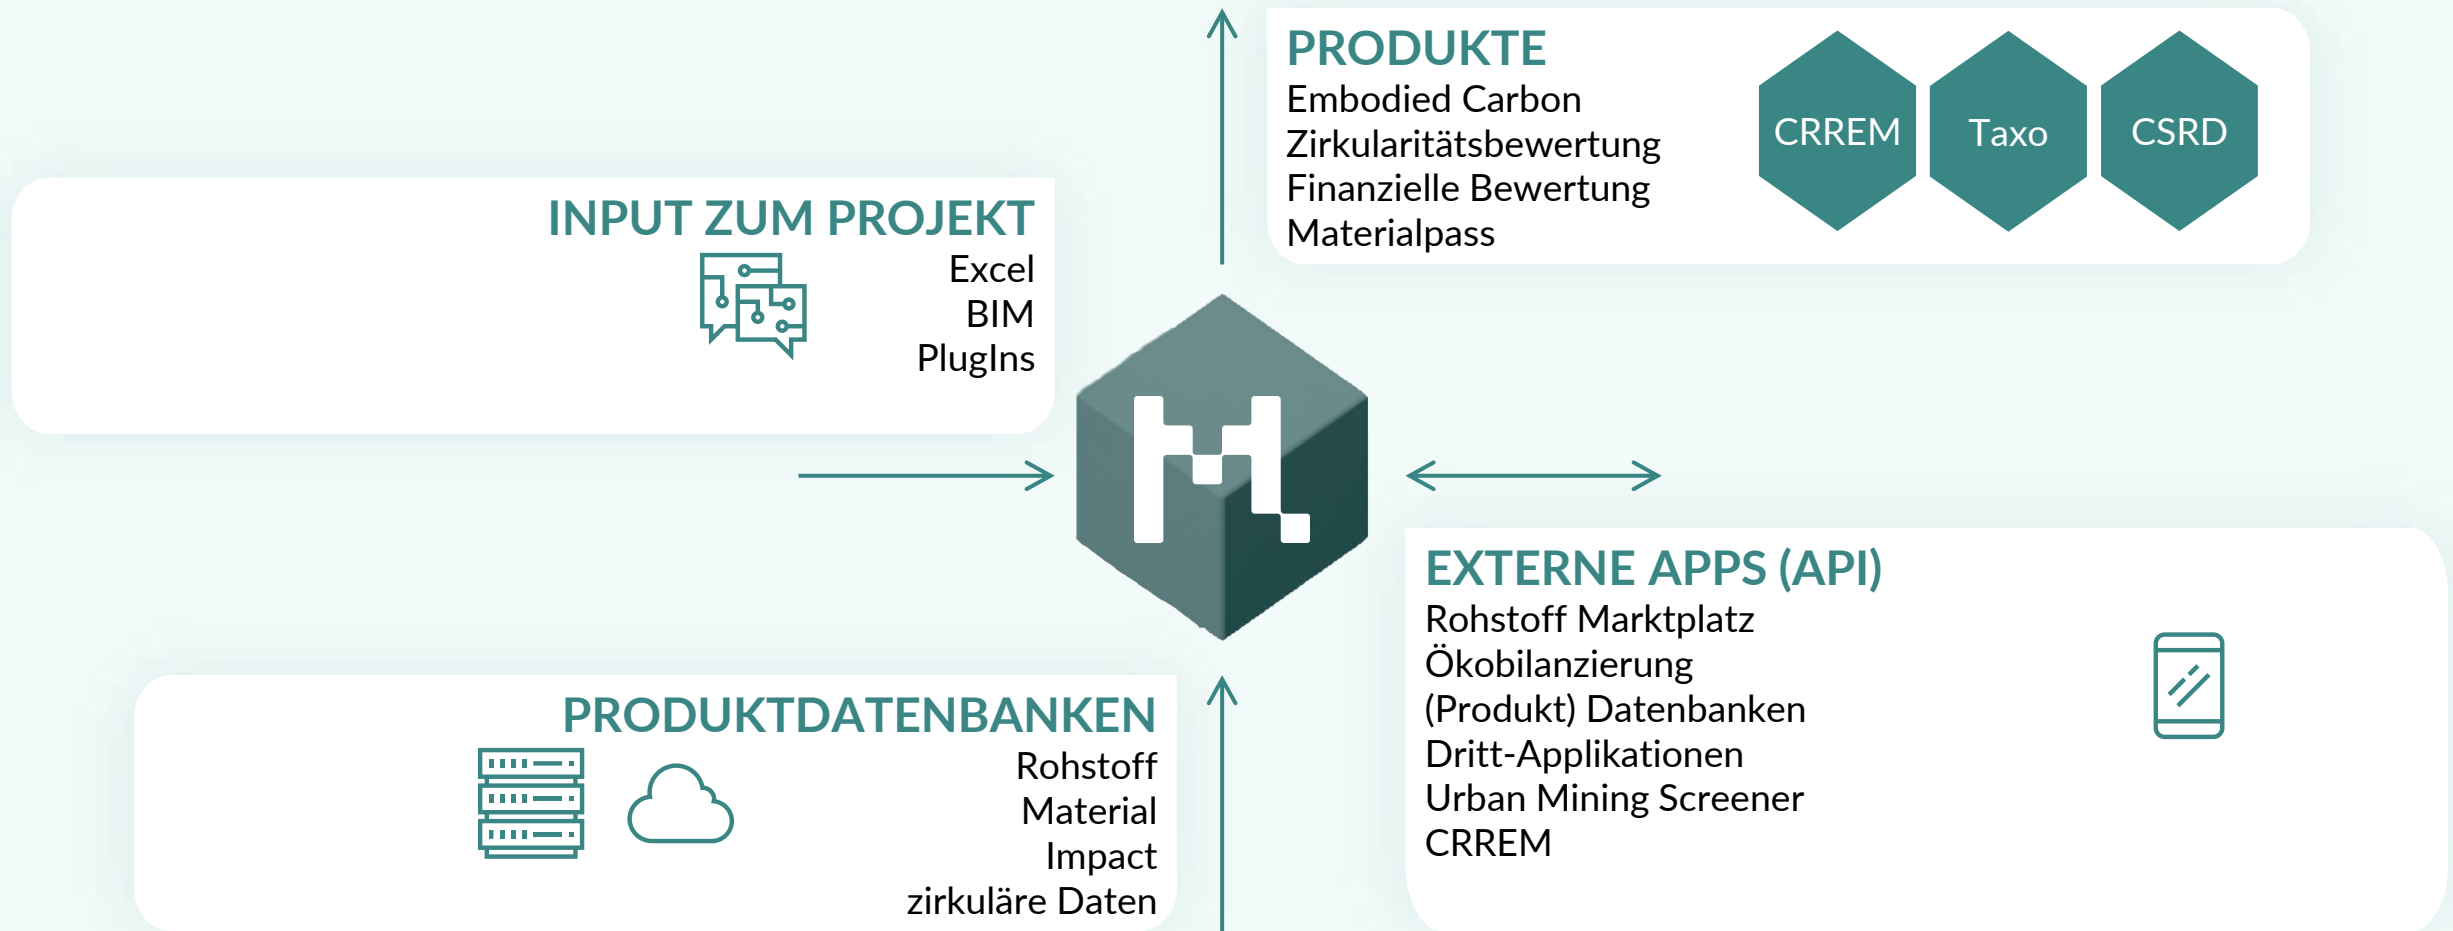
PRODUKTE
Embodied Carbon
Zirkularitätsbewertung
Finanzielle Bewertung
Materialpass

CRREM
Taxo
CSRD

INPUT ZUM PROJEKT
Excel
BIM
PlugIns

EXTERNE APPS (API)
Rohstoff Marktplatz
Ökobilanzierung
(Produkt) Datenbanken
Dritt-Applikationen
Urban Mining Screener
CRREM

PRODUKTDATENBANKEN
Rohstoff
Material
Impact
zirkuläre Daten